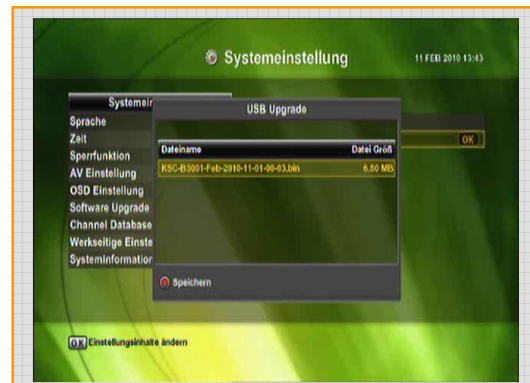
Systemeinstellung

11 FEB 2010 13:43

Systemei

Sprache

Zeit

Sperrfunktion

AV Einstellung

OSD Einstellung

Software Upgrade

Channel Database

Werkseitige Einste

Systeminformation

USB Upgrade

| Dateiname | Datei Größ |
|---|---|
| KSC-B3001-Feb-2010-11-01-00-03.bin | 6.50 MB |

Speichern

OK

OK Einstellungsinhalte ändern